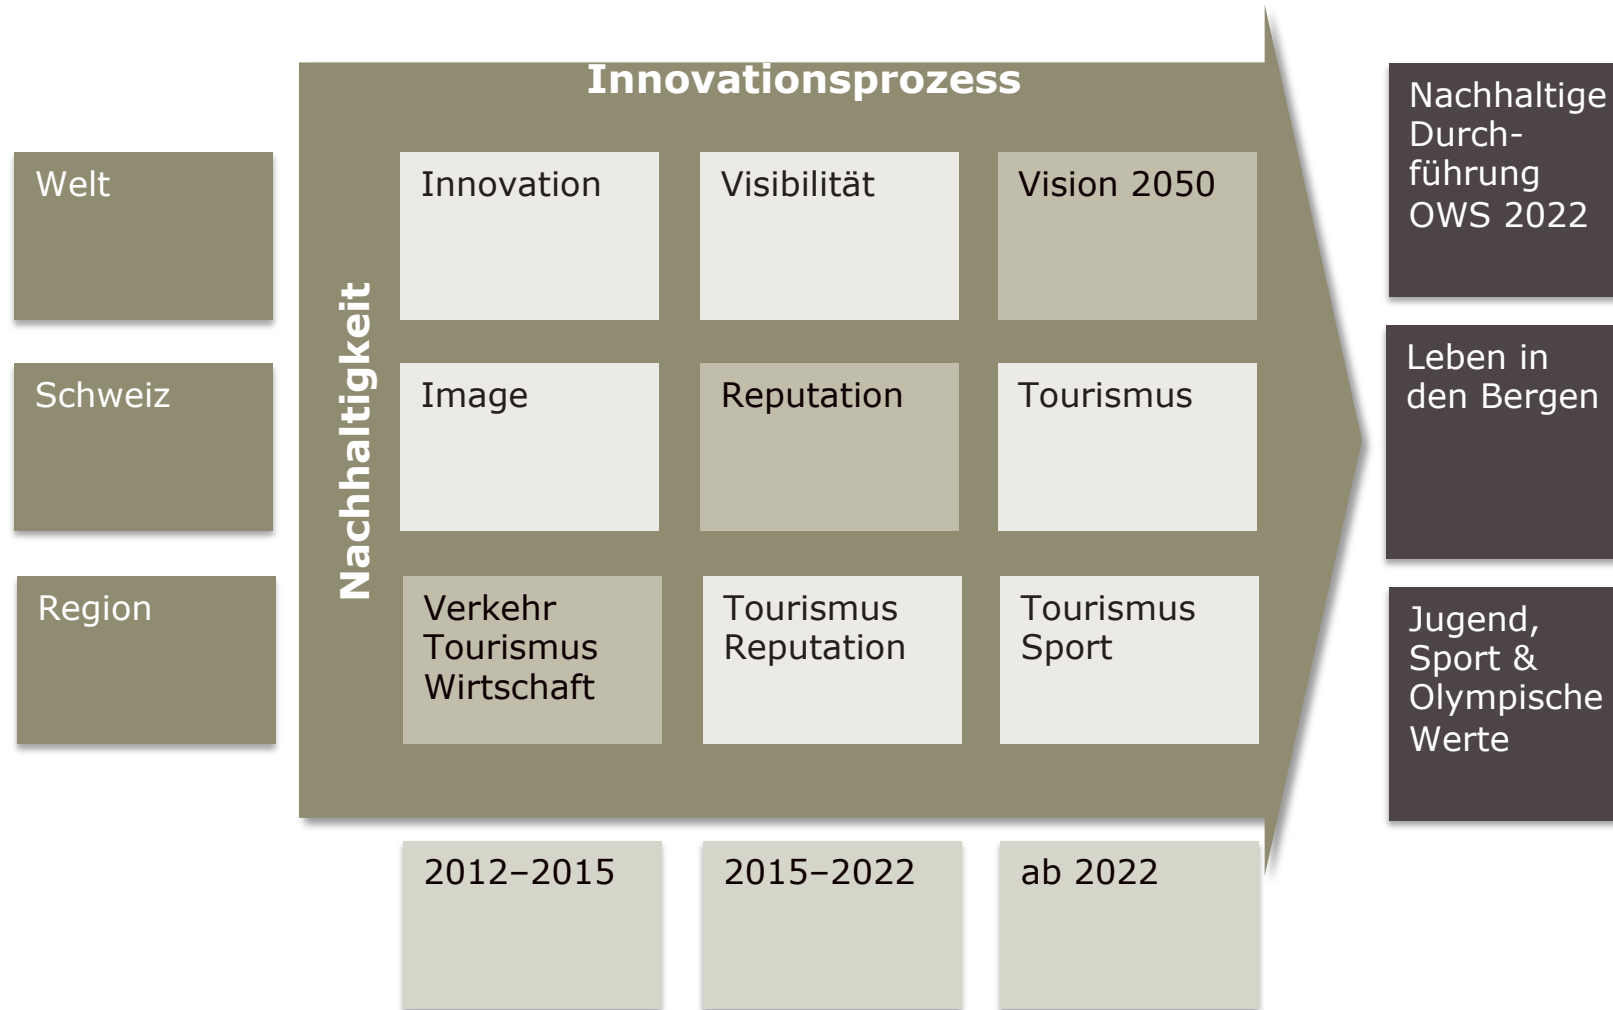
Innovationsprozess

Welt

Schweiz

Region

Nachhaltigkeit

Innovation

Visibilität

Vision 2050

Image

Reputation

Tourismus

Verkehr
Tourismus
Wirtschaft

Tourismus
Reputation

Tourismus
Sport

2012–2015

2015–2022

ab 2022

Nachhaltige Durchführung OWS 2022

Leben in den Bergen

Jugend, Sport & Olympische Werte